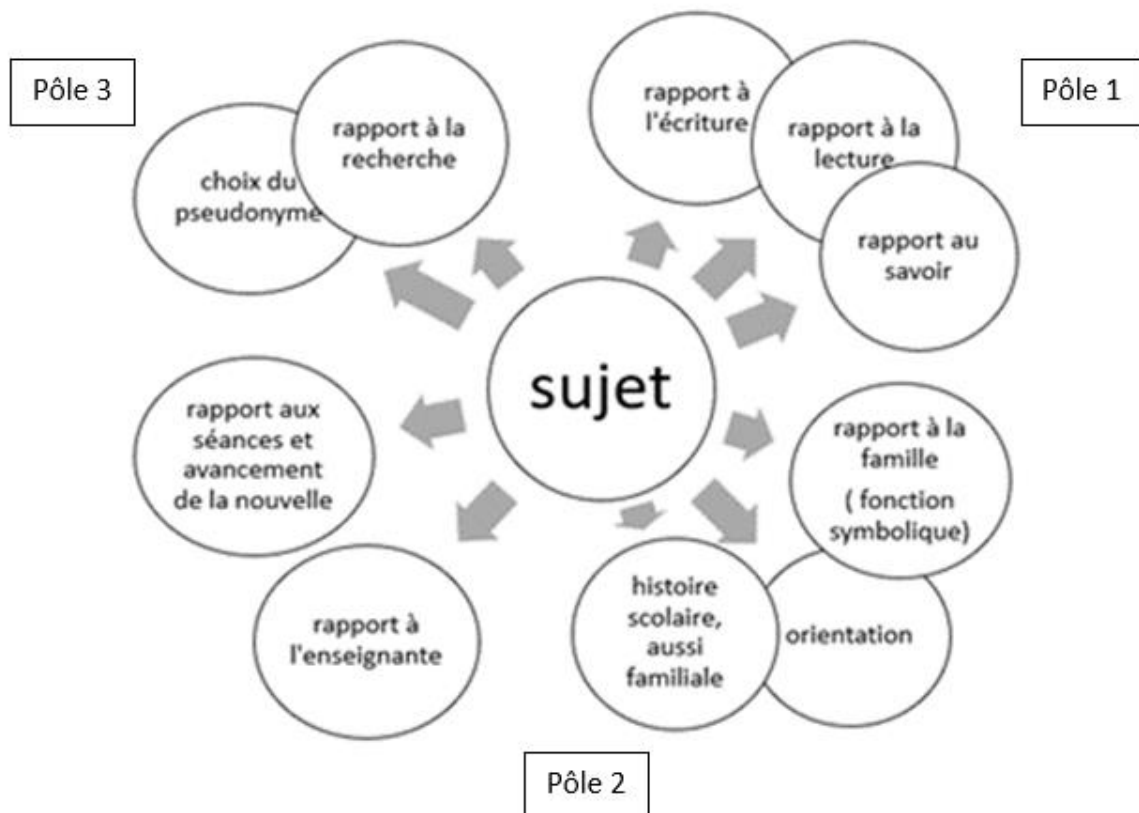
Pôle 3

rapport à la recherche

choix du pseudonyme

rapport à l'écriture

rapport à la lecture

Pôle 1

rapport au savoir

sujet

rapport aux séances et avancement de la nouvelle

rapport à la famille ( fonction symbolique)

histoire scolaire, aussi familiale

orientation

rapport à l'enseignante

Pôle 2